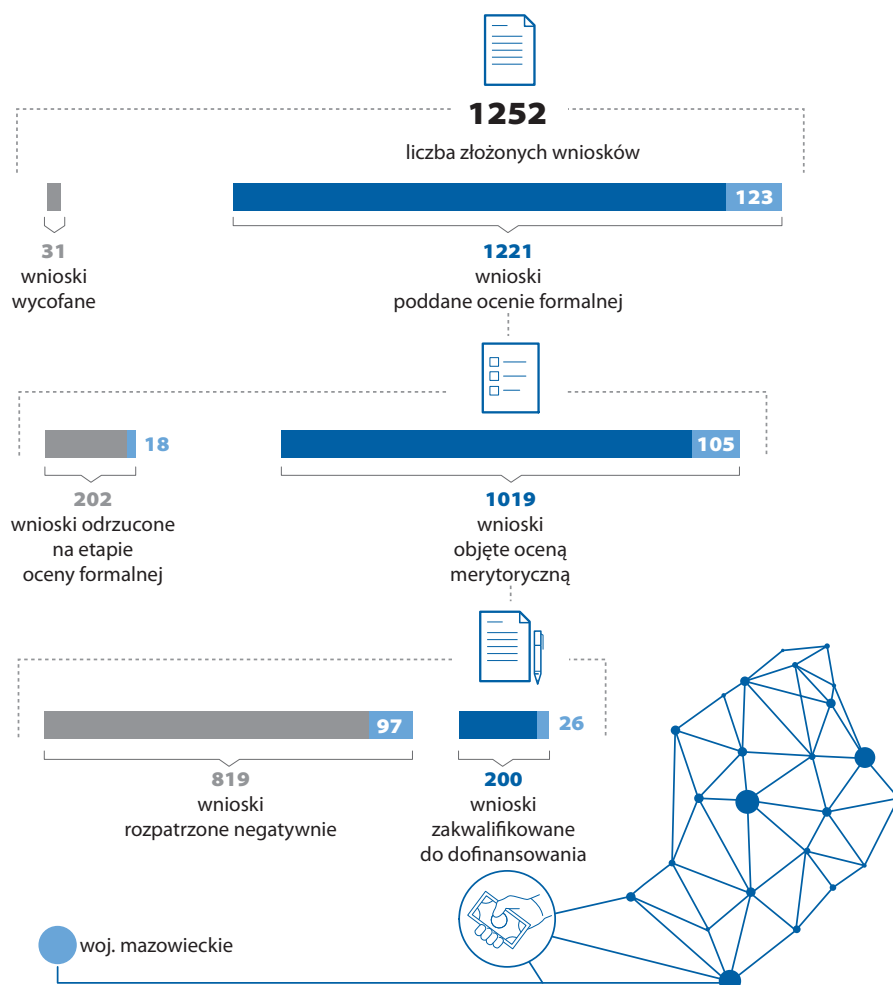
1252
liczba złożonych wniosków

123

31
wnioski
wycofane

1221
wnioski
poddane ocenie formalnej

18

105

202
wnioski odrzucone
na etapie
oceny formalnej

1019
wnioski
objęte oceną
merytoryczną

97

26

819
wnioski
rozpatrzone negatywnie

200
wnioski
zakwalifikowane
do dofinansowania

woj. mazowieckie